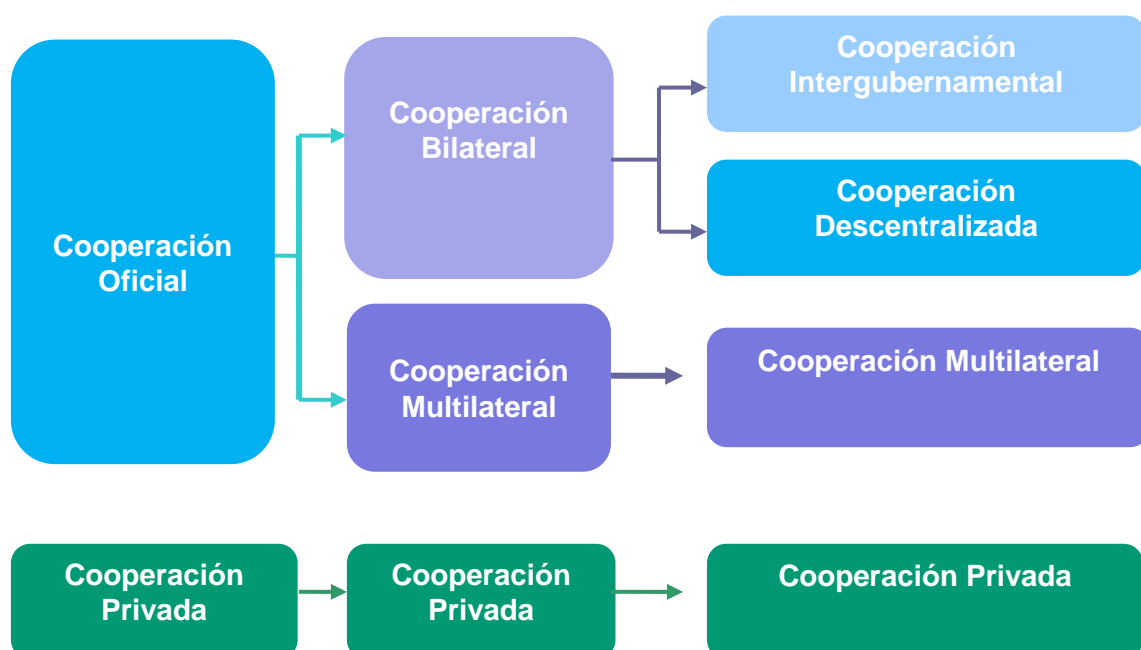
Cooperación Oficial

Cooperación Bilateral

Cooperación Intergubernamental

Cooperación Descentralizada

Cooperación Multilateral

Cooperación Multilateral

Cooperación Privada

Cooperación Privada

Cooperación Privada